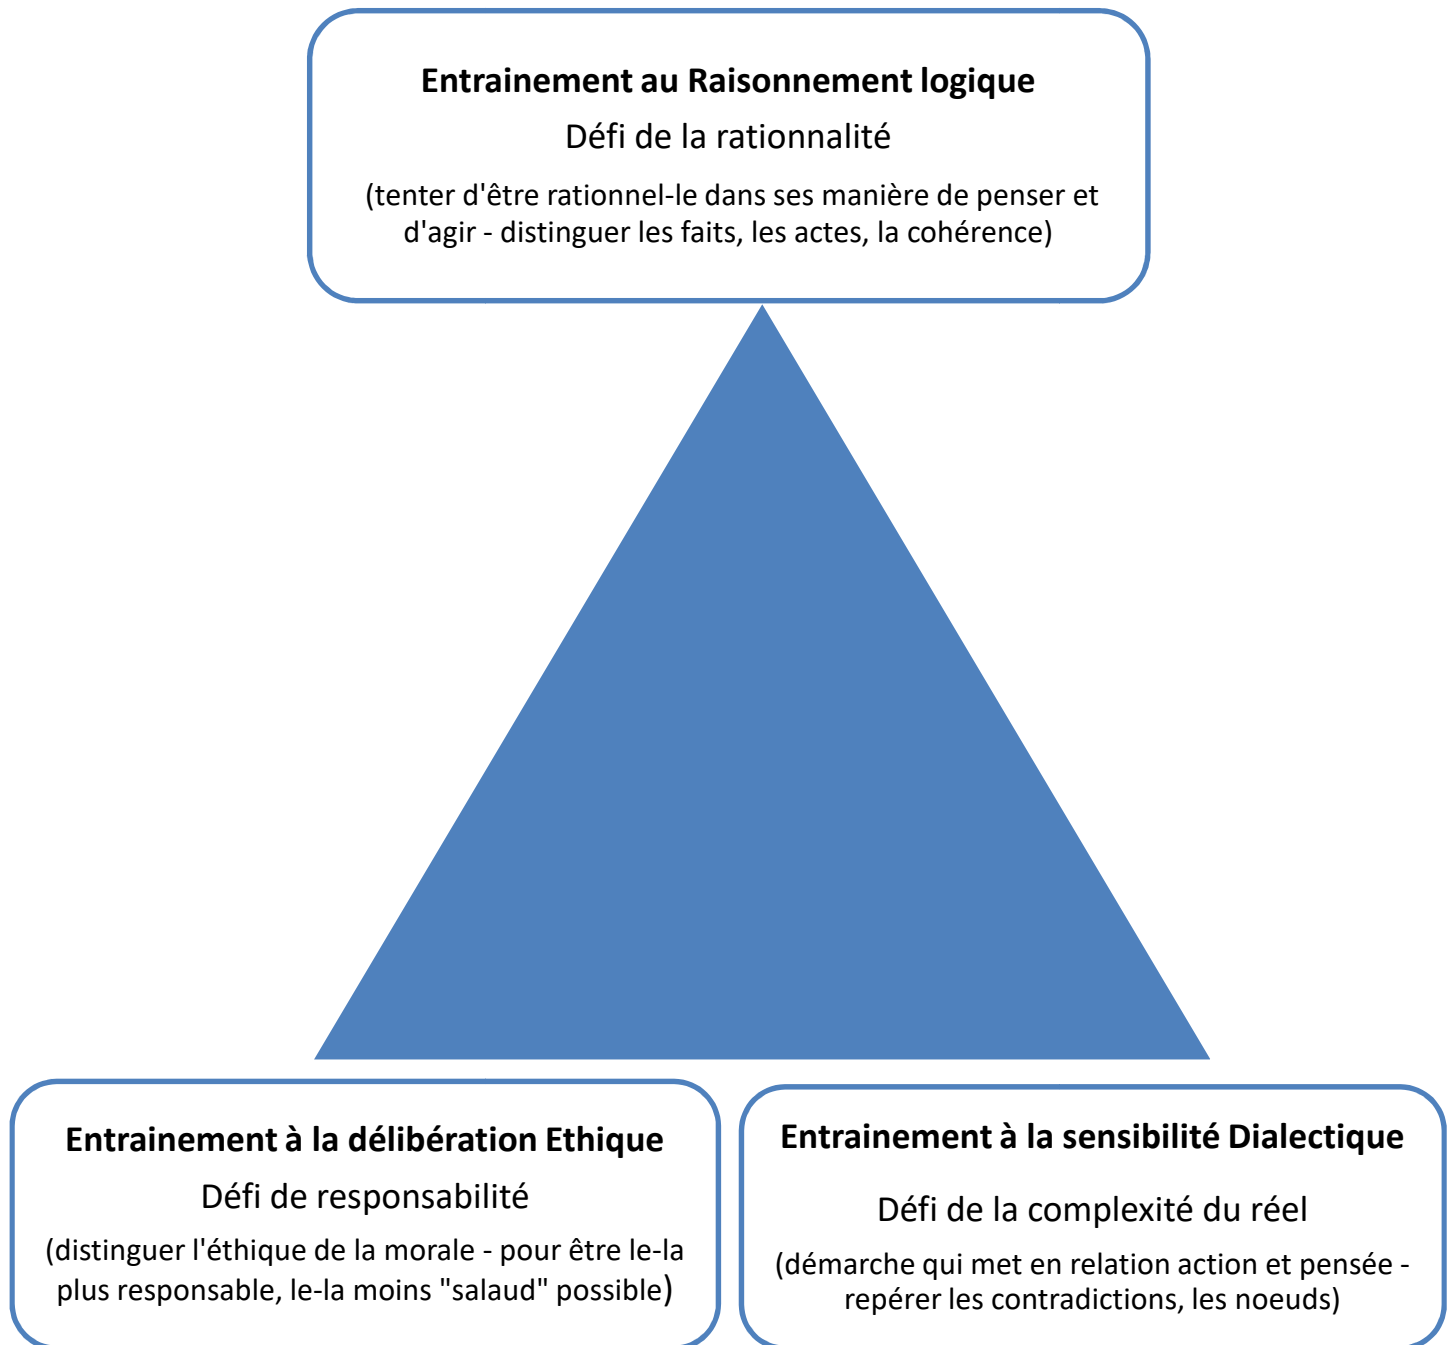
Entrainement au Raisonnement logique
Défi de la rationnalité
(tenter d'être rationnel-le dans ses manière de penser et d'agir - distinguer les faits, les actes, la cohérence)

Entrainement à la délibération Ethique
Défi de responsabilité
(distinguer l'éthique de la morale - pour être le-la plus responsable, le-la moins "salaud" possible)

Entrainement à la sensibilité Dialectique
Défi de la complexité du réel
(démarche qui met en relation action et pensée - repérer les contradictions, les noeuds)